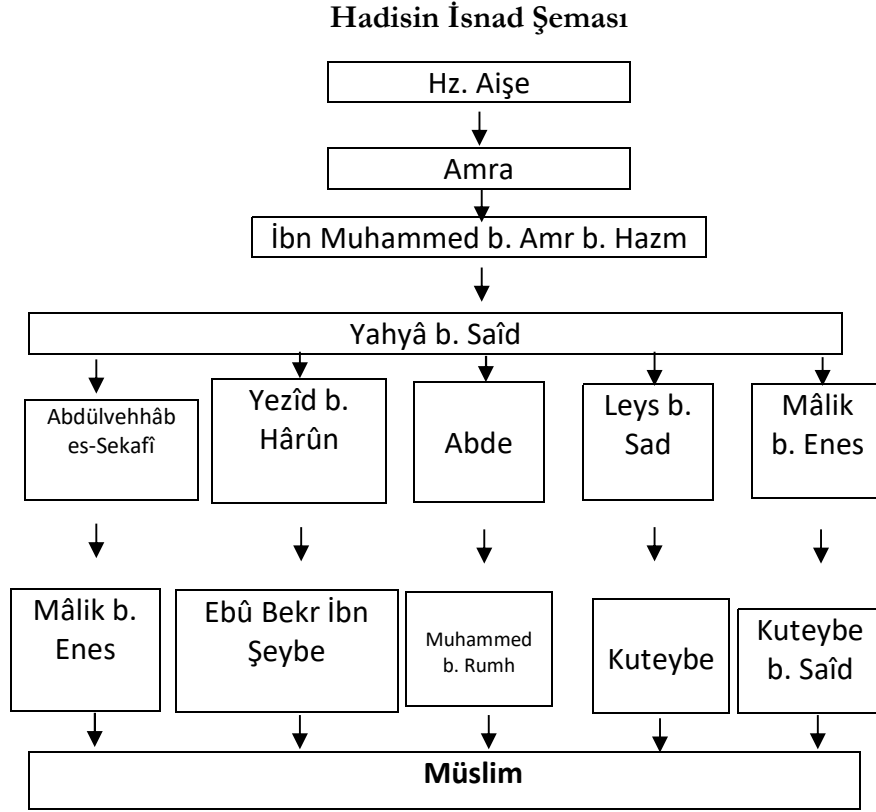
Hadisin İsnad Şeması

Hz. Aişe

Amra

İbn Muhammed b. Amr b. Hazm

Yahyâ b. Saîd

Abdülvehhâb es-Sekafî

Yezîd b. Hârûn

Abde

Leys b. Sad

Mâlik b. Enes

Mâlik b. Enes

Ebû Bekr İbn Şeybe

Muhammed b. Rumh

Kuteybe

Kuteybe b. Saîd

Müslim